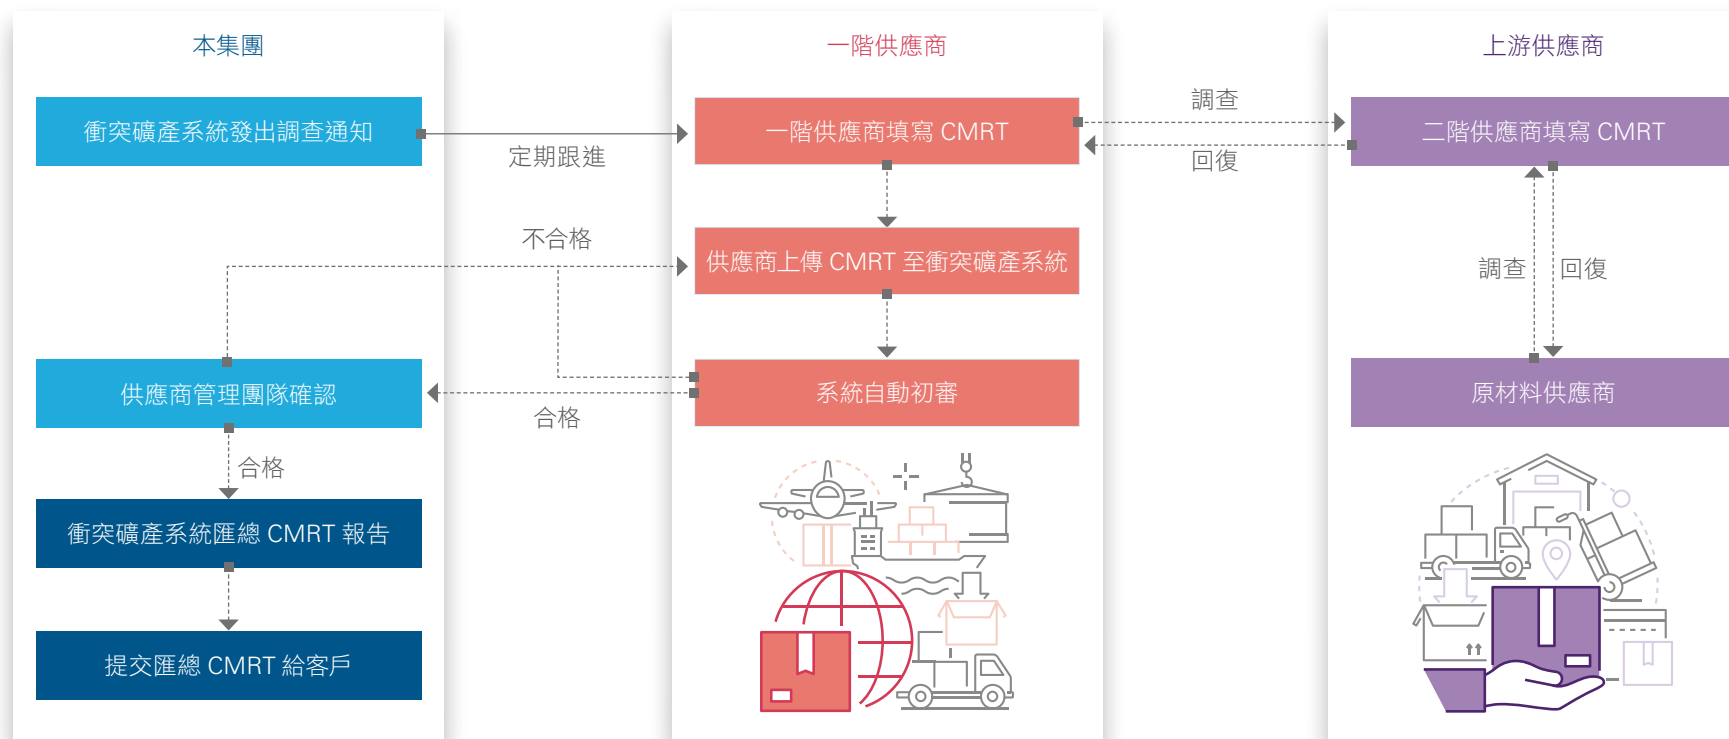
本集團

一階供應商

上游供應商

衝突礦產系統發出調查通知

定期跟進

一階供應商填寫 CMRT

調查

回復

二階供應商填寫 CMRT

不合格

供應商上傳 CMRT 至衝突礦產系統

調查

回復

供應商管理團隊確認

系統自動初審

原材料供應商

合格

合格

衝突礦產系統匯總 CMRT 報告

提交匯總 CMRT 給客戶